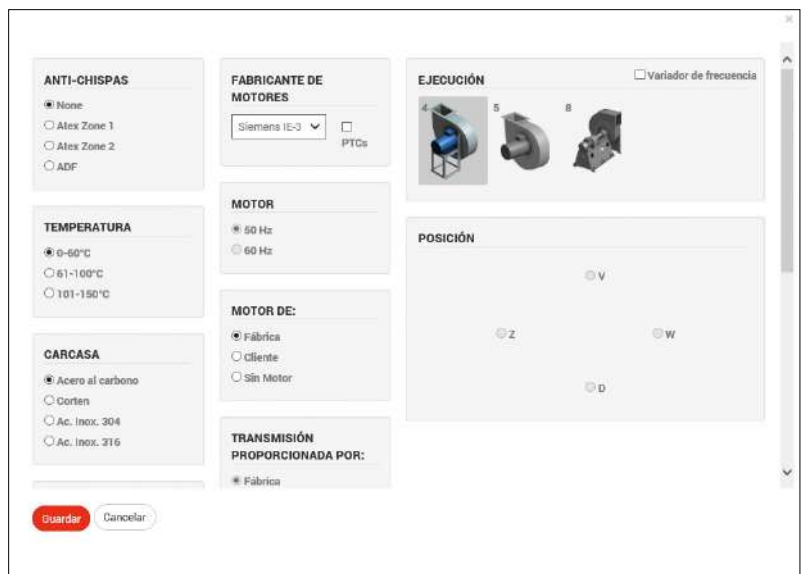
×

ANTI-CHISPAS
None
Atex Zone 1
Atex Zone 2
ADF

TEMPERATURA
0-60°C
61-100°C
101-150°C

CARCASA
Acero al carbono
Corten
Ac. Inox. 304
Ac. Inox. 316

FABRICANTE DE MOTORES
Siemens IE-3
PTCs

MOTOR
50 Hz
60 Hz

MOTOR DE:
Fábrica
Cliente
Sin Motor

TRANSMISIÓN PROPORCIONADA POR:
Fábrica

EJECUCIÓN
Variador de frecuencia
4
5
8

POSICIÓN
V
Z
W
D

Guardar
Cancelar